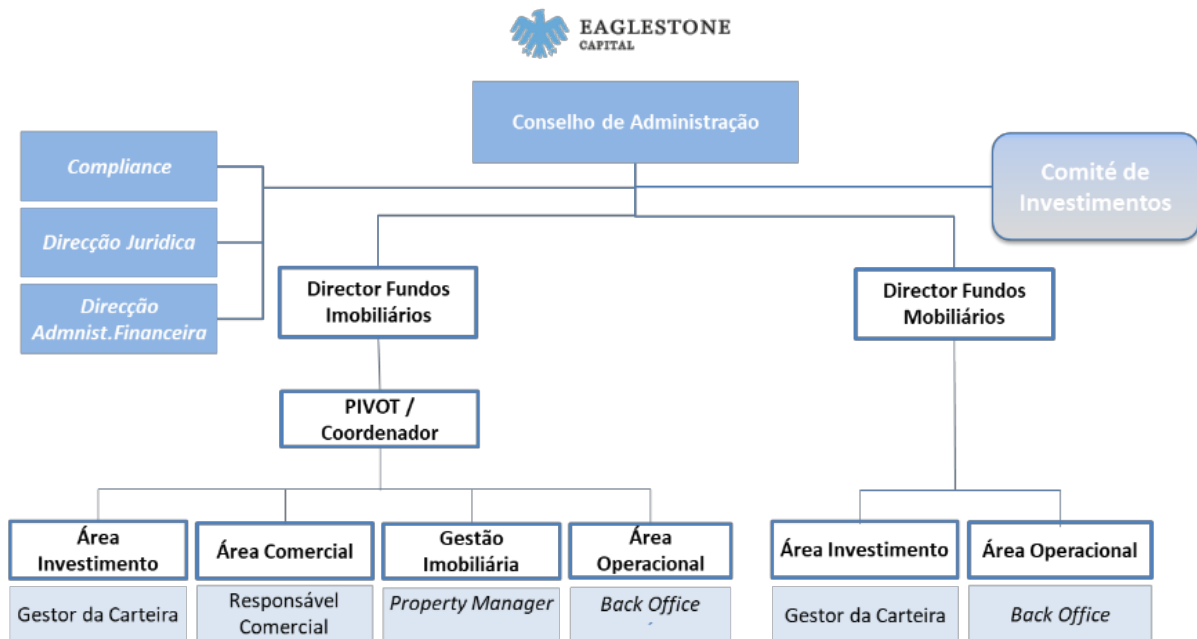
EAGLESTONE
CAPITAL

Conselho de Administração

Compliance

Direcção Juridica

Direcção Admnist.Financeira

Comité de Investimentos

Director Fundos Imobiliários

Director Fundos Mobiliários

PIVOT / Coordenador

Área Investimento

Gestor da Carteira

Área Comercial

Responsável Comercial

Gestão Imobiliária

Property Manager

Área Operacional

Back Office

Área Investimento

Gestor da Carteira

Área Operacional

Back Office